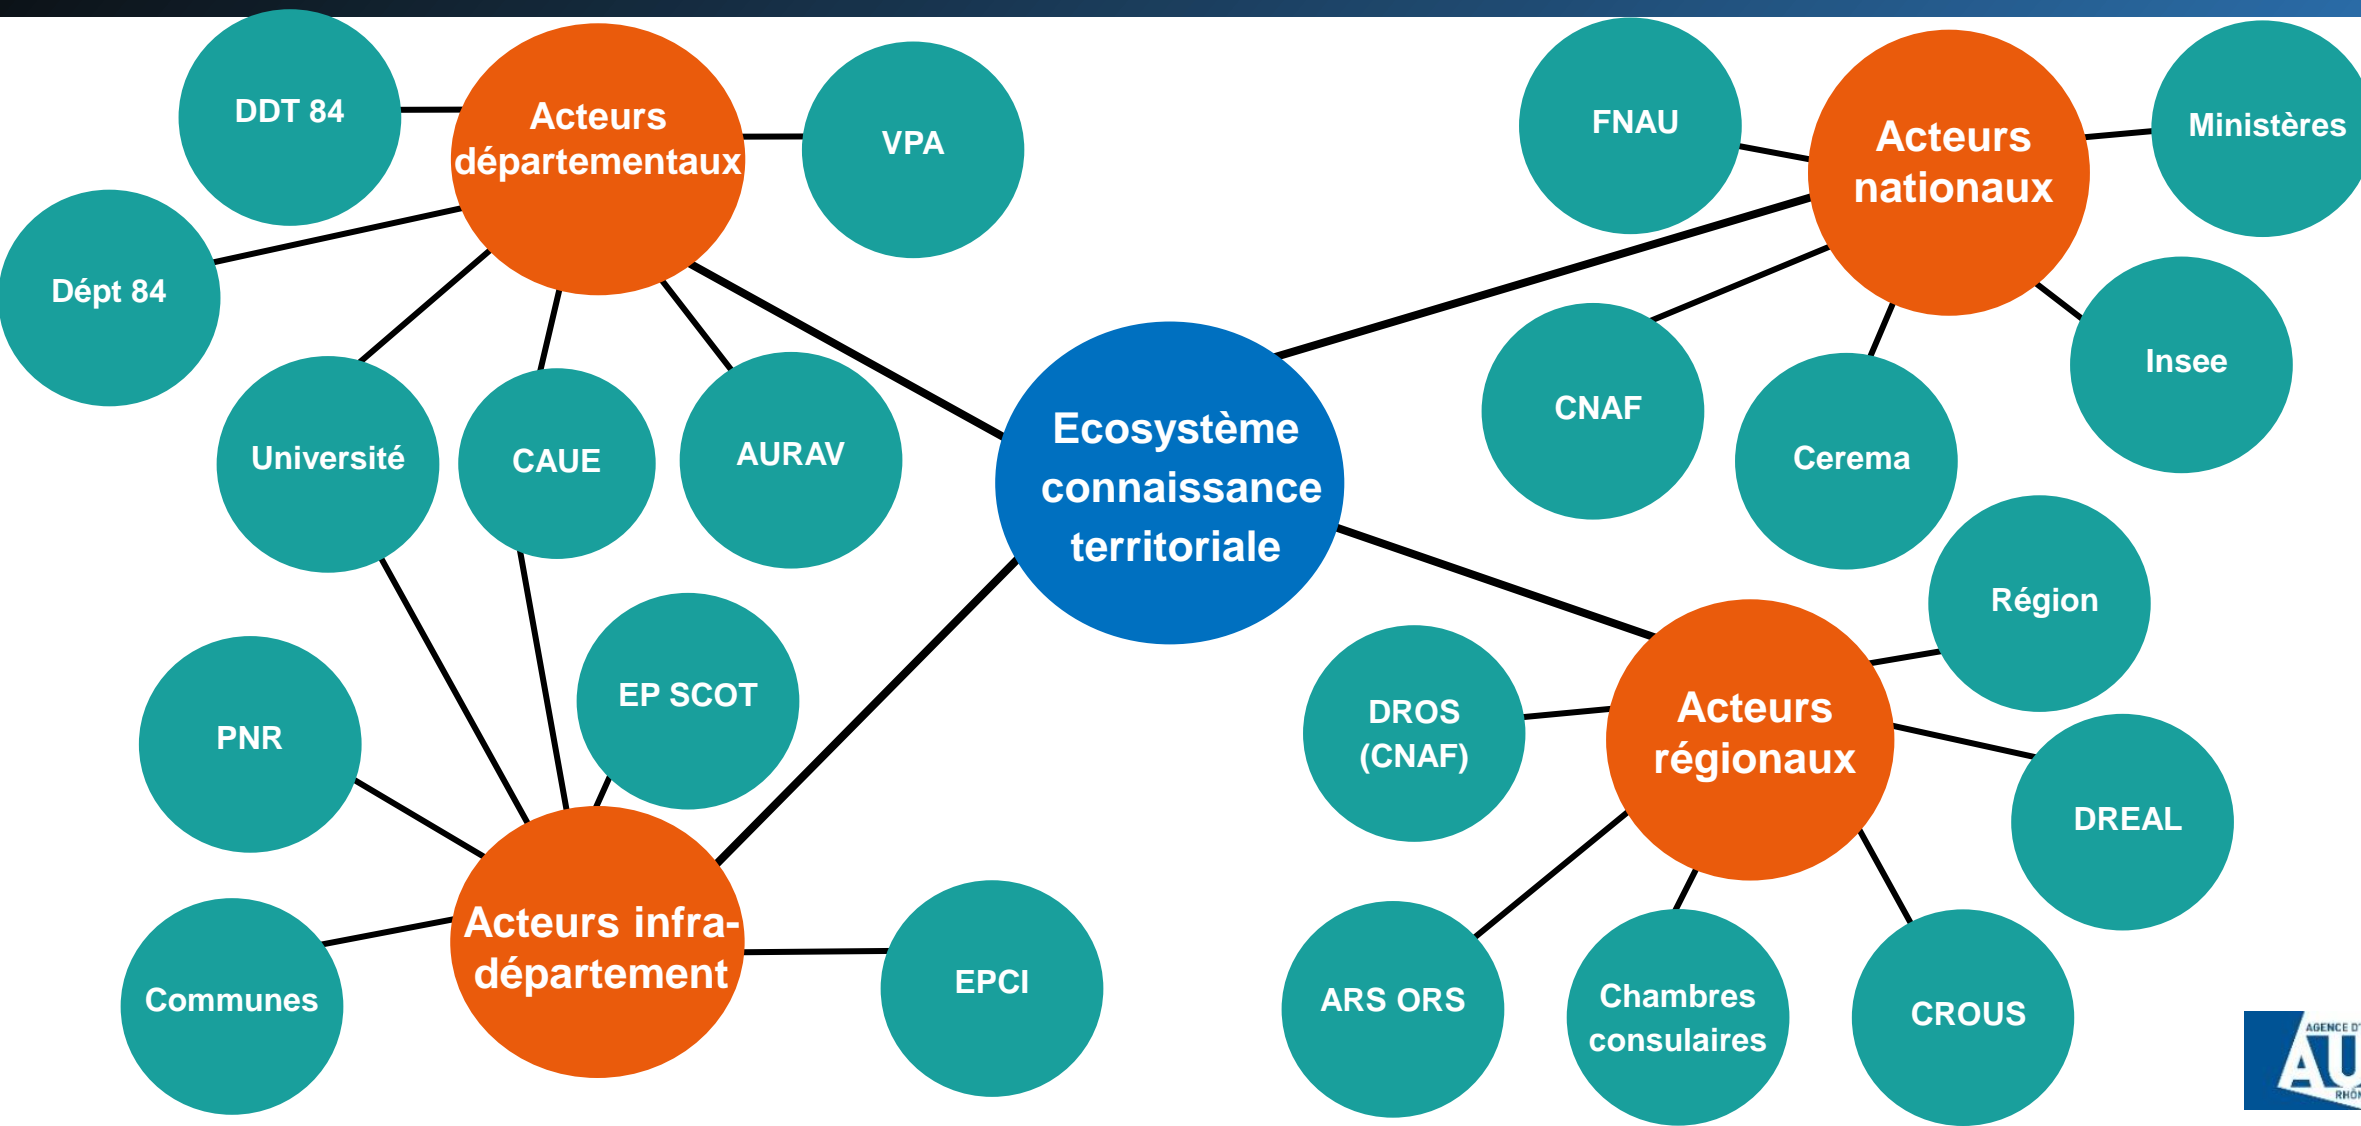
DDT 84

Acteurs départementaux

VPA

Dépt 84

Université

CAUE

AURAV

Ecosystème connaissance territoriale

FNAU

Acteurs nationaux

Ministères

CNAF

Cerema

Insee

Région

EP SCOT

PNR

DROS (CNAF)

Acteurs régionaux

DREAL

Communes

Acteurs infra-département

EPCI

ARS ORS

Chambres consulaires

CROUS

AGENCE D'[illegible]
AU
RHÔ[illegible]